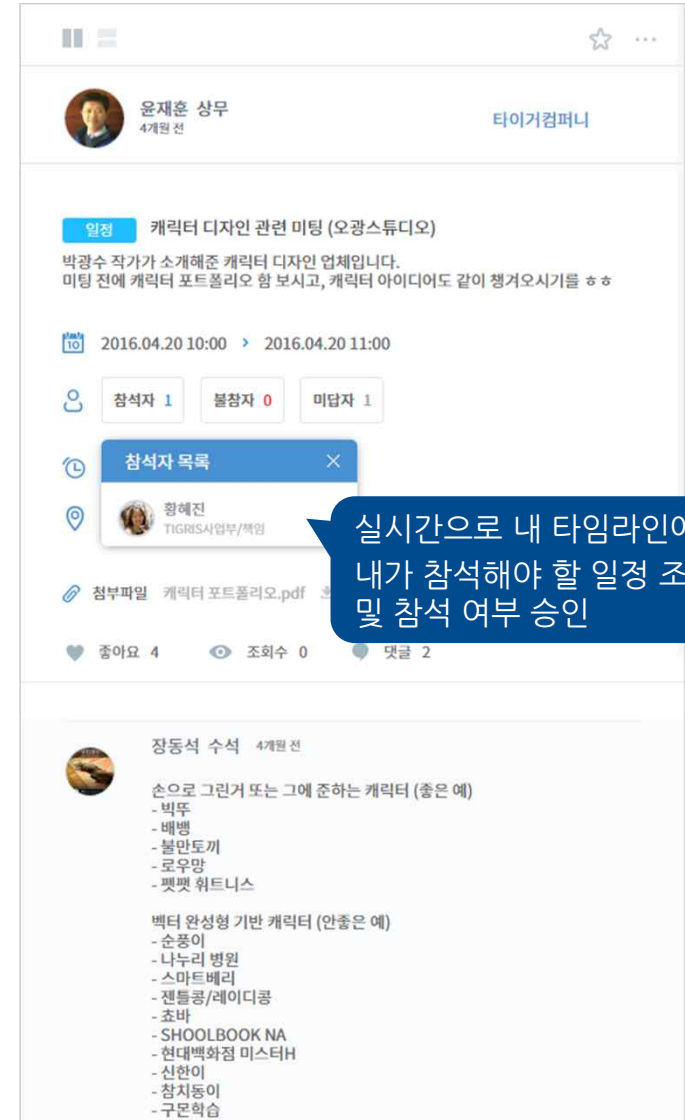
윤재훈 상무
4개월 전

타이거컴퍼니

일정 캐릭터 디자인 관련 미팅 (오광스튜디오)

박광수 작가가 소개해준 캐릭터 디자인 업체입니다.
미팅 전에 캐릭터 포트폴리오 함 보시고, 캐릭터 아이디어도 같이 챙겨오시기를 ㅎㅎ

10 2016.04.20 10:00 > 2016.04.20 11:00

참석자 1 불참자 0 미답자 1

참석자 목록 ×

황혜진
TIGRIS사업부/책임

실시간으로 내 타임라인에
내가 참석해야 할 일정 조
및 참석 여부 승인

첨부파일 캐릭터 포트폴리오.pdf

좋아요 4 조회수 0 댓글 2

장동석 수석 4개월 전

손으로 그린거 또는 그에 준하는 캐릭터 (좋은 예)
- 빅뚜
- 배뱅
- 불만토끼
- 로우망
- 펫펫 휘트니스

벡터 완성형 기반 캐릭터 (안좋은 예)
- 순풍이
- 나누리 병원
- 스마트베리
- 젠틀공/레이디콩
- 쵸바
- SHOOLBOOK NA
- 현대백화점 미스터H
- 신한이
- 참치동이
- 구몬학습